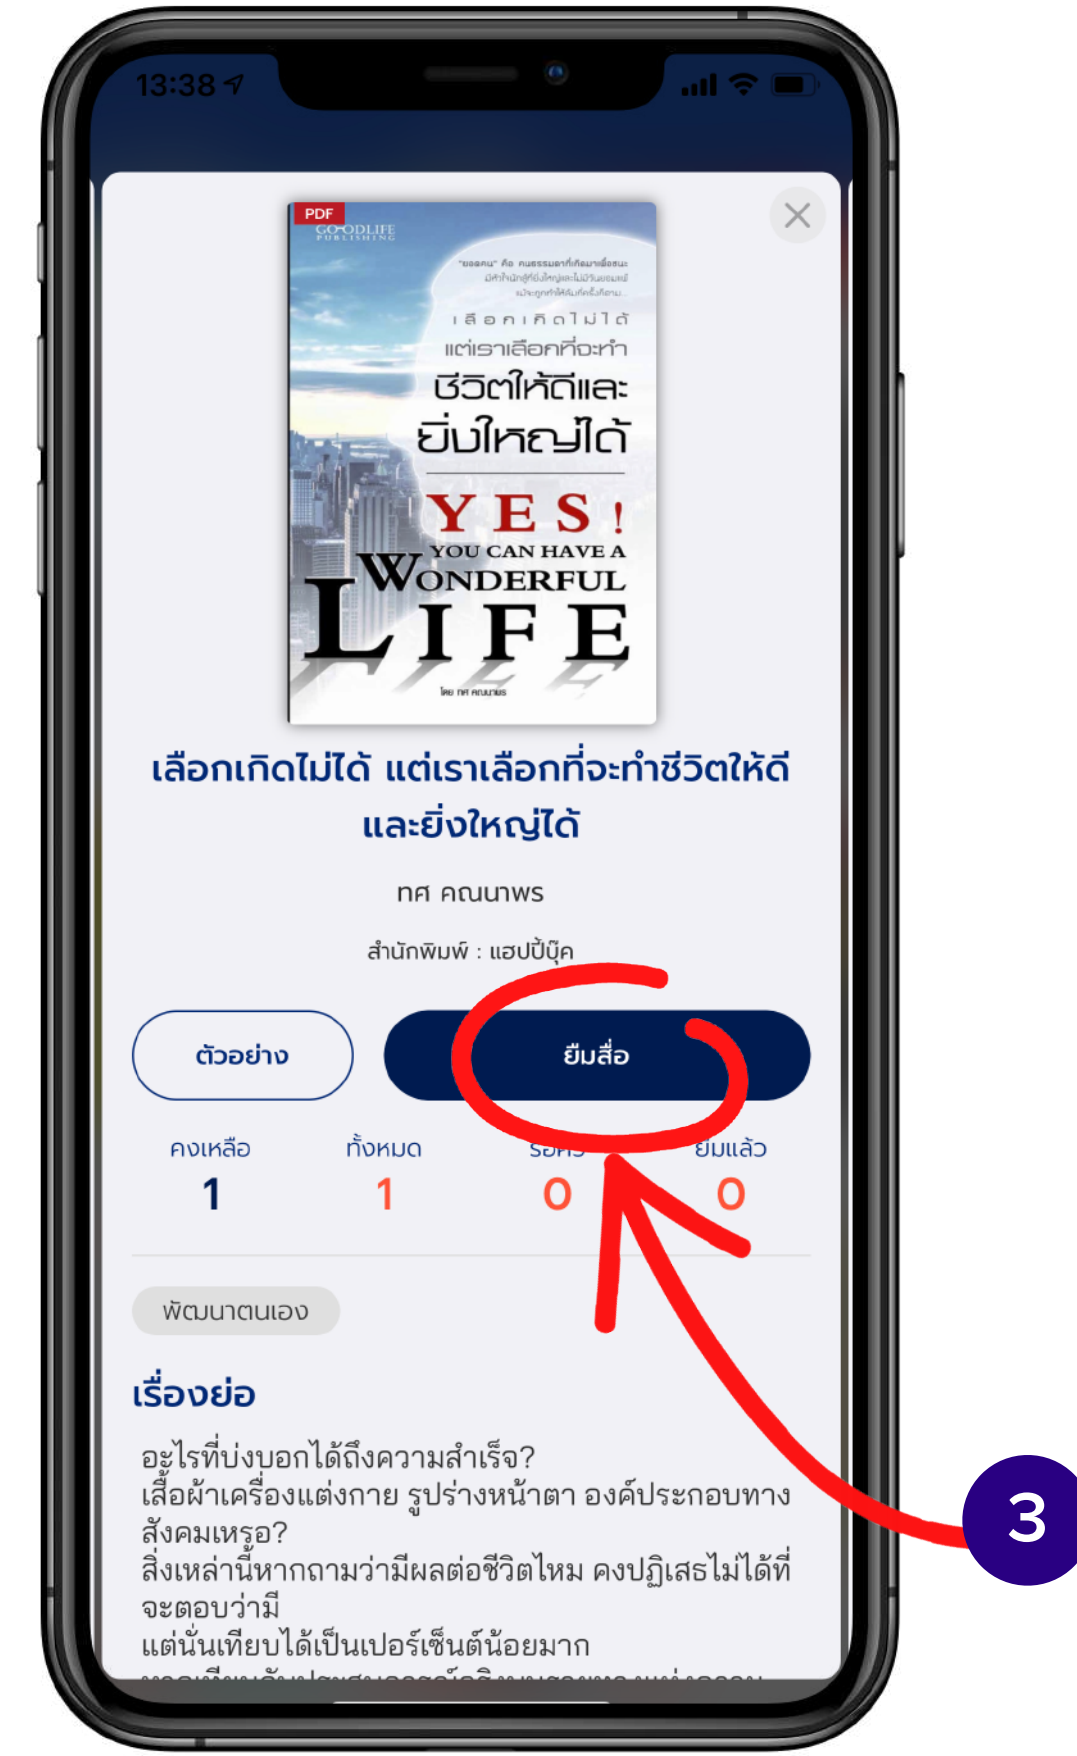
13:38

PDF
GOODLIFE PUBLISHING

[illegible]

เลือกเกิดไม่ได้
แต่เราเลือกที่จะทำ
ชีวิตให้ดีและ
ยิ่งใหญ่ได้

YES!
YOU CAN HAVE A
WONDERFUL
LIFE

โดย ทศ คณนาพร

เลือกเกิดไม่ได้ แต่เราเลือกที่จะทำชีวิตให้ดีและยิ่งใหญ่ได้

ทศ คณนาพร

สำนักพิมพ์ : แฮปปี้บุ๊ค

ตัวอย่าง

ยืมสื่อ

| คงเหลือ | ทั้งหมด | รอคิว | ยืมแล้ว |
|---|---|---|---|
| 1 | 1 | 0 | 0 |

พัฒนาตนเอง

เรื่องย่อ

อะไรที่บ่งบอกได้ถึงความสำเร็จ?
เสื้อผ้าเครื่องแต่งกาย รูปร่างหน้าตา องค์ประกอบทางสังคมเหรอ?
สิ่งเหล่านี้หากถามว่ามีผลต่อชีวิตไหม คงปฏิเสธไม่ได้ที่จะตอบว่ามี
แต่นั่นเทียบได้เป็นเปอร์เซ็นต์น้อยมาก
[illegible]

3